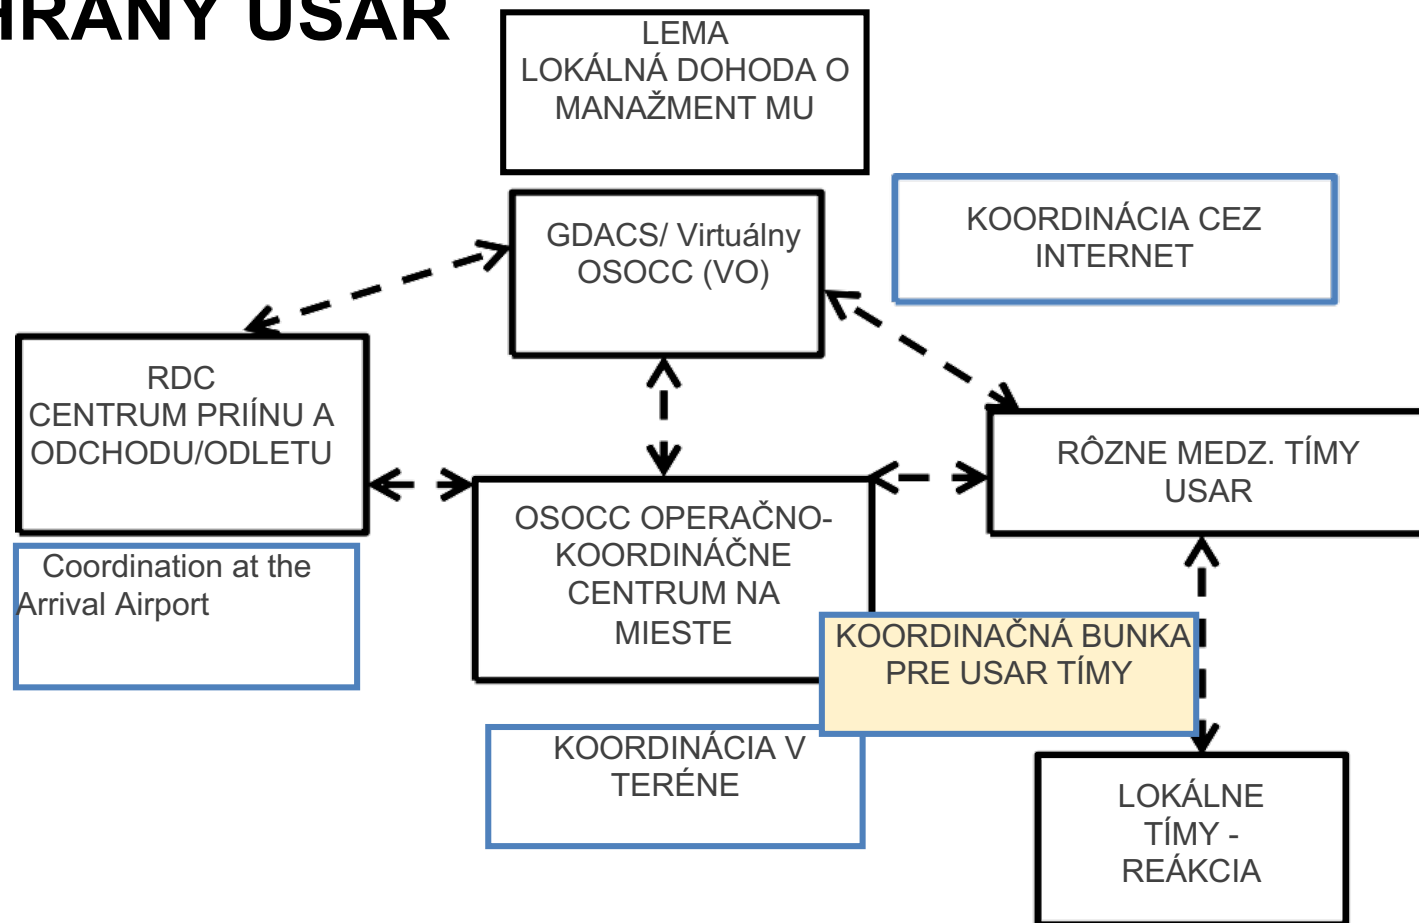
HRANY USAR

LEMA
LOKÁLNÁ DOHODA O MANAŽMENT MU

GDACS/ Virtuálny OSOCC (VO)

KOORDINÁCIA CEZ INTERNET

RDC
CENTRUM PRIÍNU A ODCHODU/ODLETU

Coordination at the Arrival Airport

OSOCC OPERAČNO-KOORDINÁČNE CENTRUM NA MIESTE

RÔZNE MEDZ. TÍMY USAR

KOORDINAČNÁ BUNKA PRE USAR TÍMY

KOORDINÁCIA V TERÉNE

LOKÁLNE TÍMY - REÁKCIA